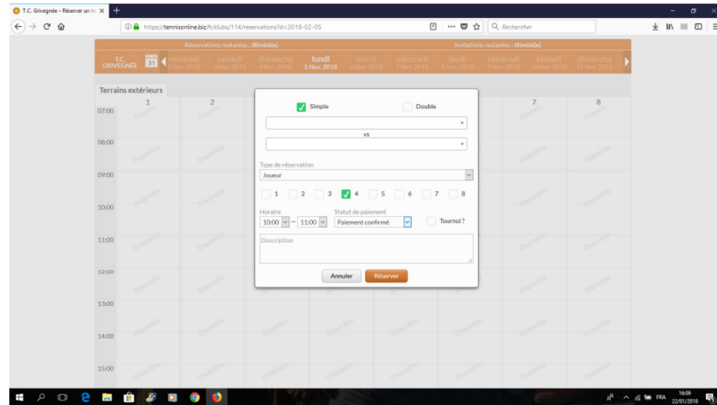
T.C. Grivegnée – Réserver un te ×  +

https://tennisonline.biz/fr/clubs/114/reservations?d=2018-02-05

Rechercher

Réservations restantes : (illimitée)

Invitations restantes : (illimitée)

T.C. GRIVEGNÉE

vendredi 2 févr. 2018

samedi 3 févr. 2018

dimanche 4 févr. 2018

lundi 5 févr. 2018

mardi 6 févr. 2018

mercredi 7 févr. 2018

jeudi 8 févr. 2018

vendredi 9 févr. 2018

samedi 10 févr. 2018

dimanche 11 févr. 2018

Terrains extérieurs

1

2

7

8

07:00

08:00

09:00

10:00

11:00

12:00

13:00

14:00

15:00

Simple

Double

vs

Type de réservation

Joueur

1 2 3 4 5 6 7 8

Horaire

10:00 – 11:00

Statut de paiement

Paiement confirmé

Tournoi ?

Description

Annuler

Réserver

FRA

16:09
22/01/2018